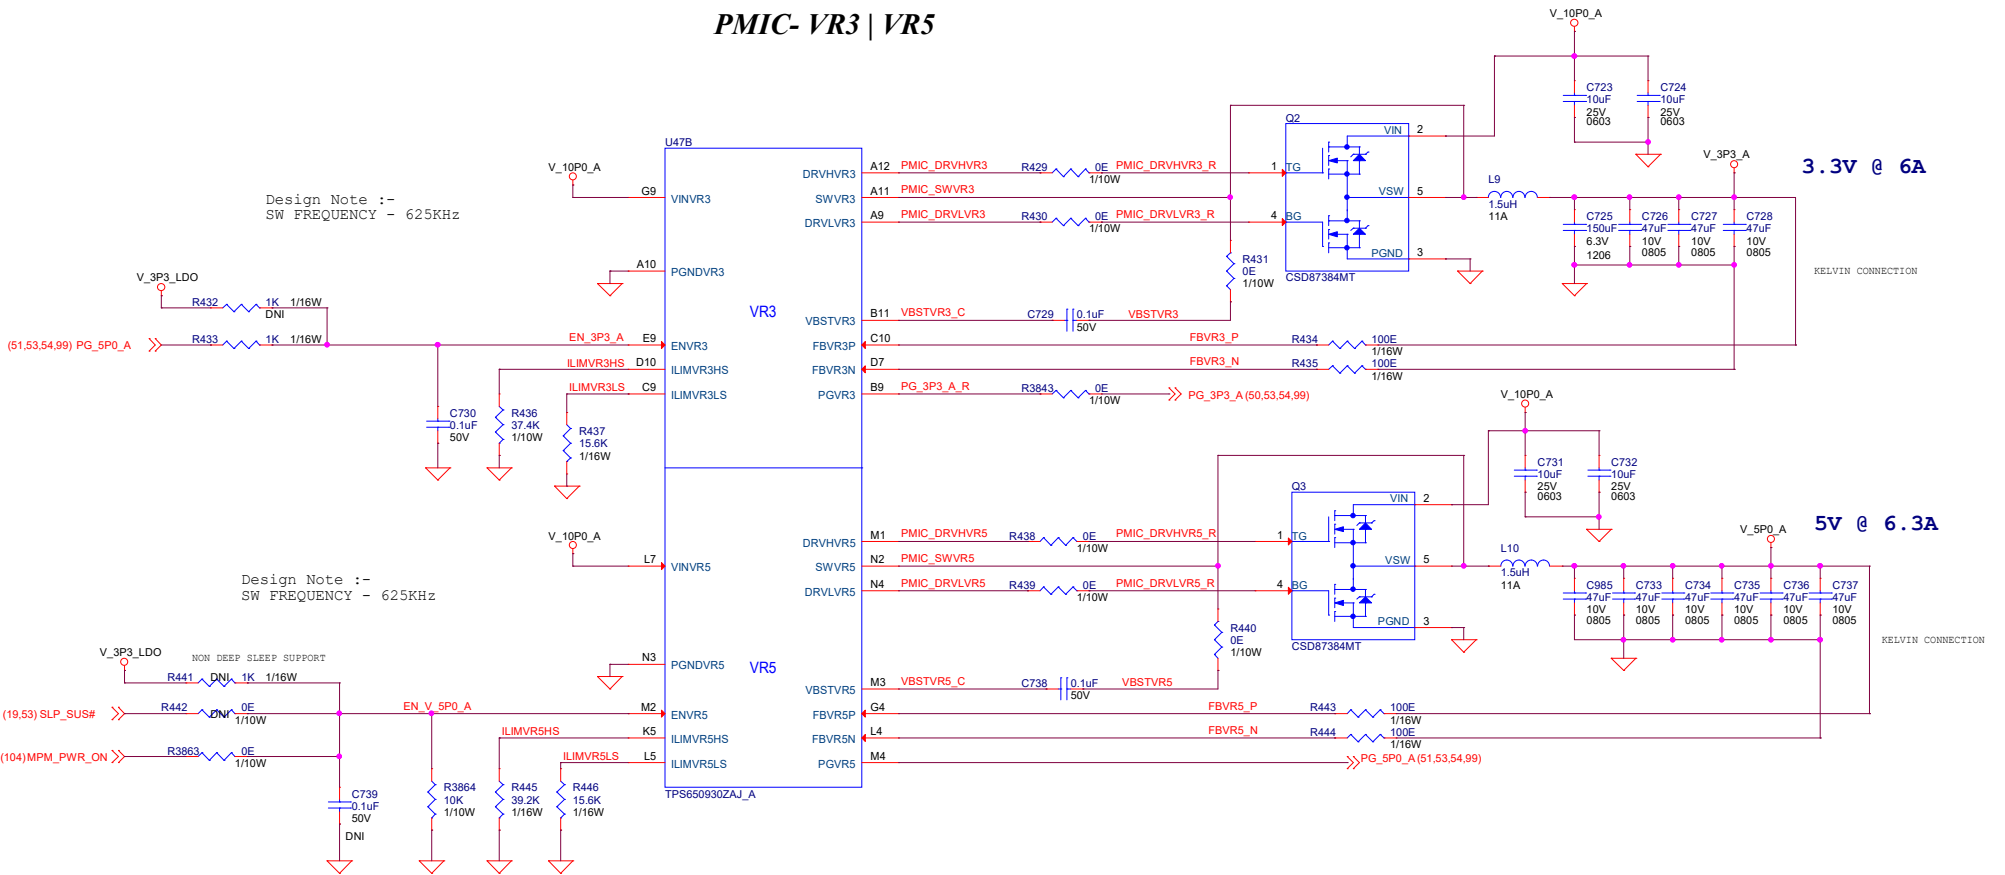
PMIC- VR3 | VR5

V_10P0_A

C723
10uF
25V
0603

C724
10uF
25V
0603

V_3P3_A

3.3V @ 6A

U47B

Q2

VIN 2

V_10P0_A

G9 VINVR3

DRVHVR3 A12 PMIC_DRVHVR3 R429 0E 1/10W PMIC_DRVHVR3_R 1 TG

SWVR3 A11 PMIC_SWVR3

VSW 5

L9 1.5uH 11A

DRVLVR3 A9 PMIC_DRVLVR3 R430 0E 1/10W PMIC_DRVLVR3_R 4 BG

Design Note :-
SW FREQUENCY - 625KHz

C725 150uF 6.3V 1206
C726 47uF 10V 0805
C727 47uF 10V 0805
C728 47uF 10V 0805

PGND 3

R431 0E 1/10W

CSD87384MT

KELVIN CONNECTION

A10 PGNDVR3

V_3P3_LDO

R432 1K 1/16W DNI

VR3

B11 VBSTVR3_C C729 0.1uF 50V VBSTVR3

VBSTVR3

(51,53,54,99) PG_5P0_A R433 1K 1/16W EN_3P3_A E9 ENVR3

FBVR3P C10 FBVR3_P R434 100E 1/16W

ILIMVR3HS D10 ILIMVR3HS

FBVR3N D7 FBVR3_N R435 100E 1/16W

ILIMVR3LS C9 ILIMVR3LS

PGVR3 B9 PG_3P3_A_R R3843 0E 1/10W PG_3P3_A (50,53,54,99)

C730 0.1uF 50V

R436 37.4K 1/10W

R437 15.6K 1/16W

V_10P0_A

C731 10uF 25V 0603

C732 10uF 25V 0603

Q3

VIN 2

V_5P0_A

5V @ 6.3A

V_10P0_A

DRVHVR5 M1 PMIC_DRVHVR5 R438 0E 1/10W PMIC_DRVHVR5_R 1 TG

L7 VINVR5

SWVR5 N2 PMIC_SWVR5

VSW 5

L10 1.5uH 11A

Design Note :-
SW FREQUENCY - 625KHz

DRVLVR5 N4 PMIC_DRVLVR5 R439 0E 1/10W PMIC_DRVLVR5_R 4 BG

C985 47uF 10V 0805
C733 47uF 10V 0805
C734 47uF 10V 0805
C735 47uF 10V 0805
C736 47uF 10V 0805
C737 47uF 10V 0805

PGND 3

CSD87384MT

R440 0E 1/10W

KELVIN CONNECTION

V_3P3_LDO NON DEEP SLEEP SUPPORT

N3 PGNDVR5

VR5

R441 DNI 1K 1/16W

M3 VBSTVR5_C C738 0.1uF 50V VBSTVR5

VBSTVR5

(19,53) SLP_SUS# R442 DNI 0E 1/10W EN_V_5P0_A M2 ENVR5

FBVR5P G4 FBVR5_P R443 100E 1/16W

ILIMVR5HS K5 ILIMVR5HS

FBVR5N L4 FBVR5_N R444 100E 1/16W

(104)MPM_PWR_ON R3863 0E 1/10W

ILIMVR5LS L5 ILIMVR5LS

PGVR5 M4 PG_5P0_A (51,53,54,99)

TPS650930ZAJ_A

C739 0.1uF 50V DNI

R3864 10K 1/10W

R445 39.2K 1/16W

R446 15.6K 1/16W